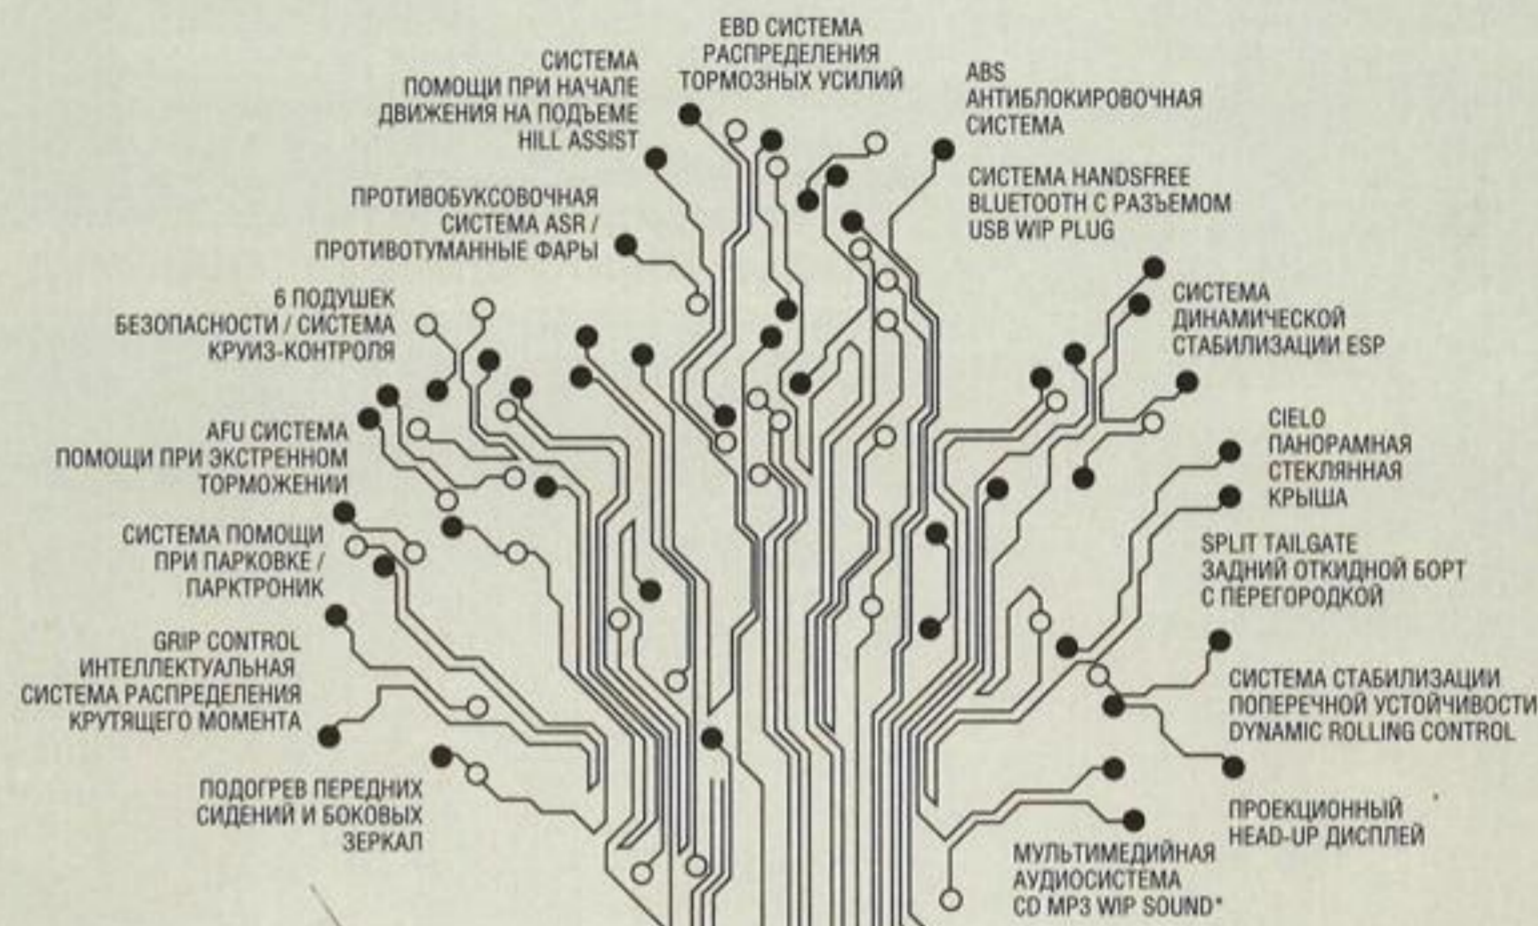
EBD СИСТЕМА РАСПРЕДЕЛЕНИЯ ТОРМОЗНЫХ УСИЛИЙ

СИСТЕМА ПОМОЩИ ПРИ НАЧАЛЕ ДВИЖЕНИЯ НА ПОДЪЕМЕ HILL ASSIST

ABS АНТИБЛОКИРОВОЧНАЯ СИСТЕМА

СИСТЕМА HANDSFREE BLUETOOTH С РАЗЪЕМОМ USB WIP PLUG

ПРОТИВОБУКСОВОЧНАЯ СИСТЕМА ASR / ПРОТИВОТУМАННЫЕ ФАРЫ

6 ПОДУШЕК БЕЗОПАСНОСТИ / СИСТЕМА КРУИЗ-КОНТРОЛЯ

СИСТЕМА ДИНАМИЧЕСКОЙ СТАБИЛИЗАЦИИ ESP

AFU СИСТЕМА ПОМОЩИ ПРИ ЭКСТРЕННОМ ТОРМОЖЕНИИ

CIELO ПАНОРАМНАЯ СТЕКЛЯННАЯ КРЫША

СИСТЕМА ПОМОЩИ ПРИ ПАРКОВКЕ / ПАРКТРОНИК

SPLIT TAILGATE ЗАДНИЙ ОТКИДНОЙ БОРТ С ПЕРЕГОРОДКОЙ

GRIP CONTROL ИНТЕЛЛЕКТУАЛЬНАЯ СИСТЕМА РАСПРЕДЕЛЕНИЯ КРУТЯЩЕГО МОМЕНТА

СИСТЕМА СТАБИЛИЗАЦИИ ПОПЕРЕЧНОЙ УСТОЙЧИВОСТИ DYNAMIC ROLLING CONTROL

ПОДОГРЕВ ПЕРЕДНИХ СИДЕНИЙ И БОКОВЫХ ЗЕРКАЛ

ПРОЕКЦИОННЫЙ HEAD-UP ДИСПЛЕЙ

МУЛЬТИМЕДИЙНАЯ АУДИОСИСТЕМА CD MP3 WIP SOUND*